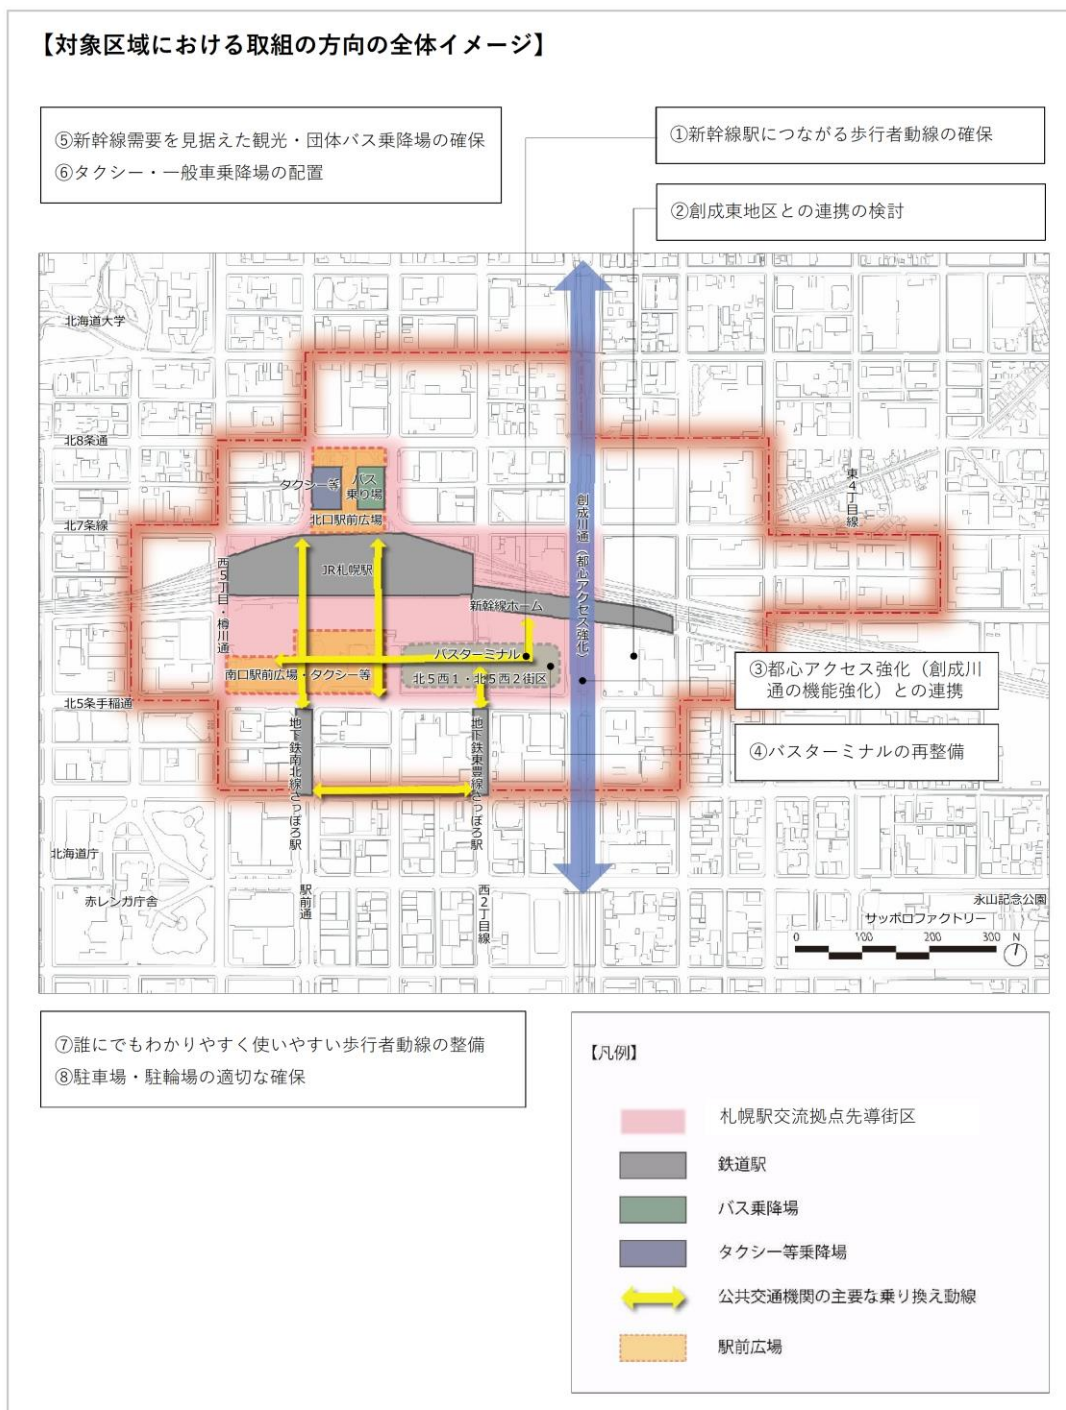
【対象区域における取組の方向の全体イメージ】

⑤新幹線需要を見据えた観光・団体バス乗降場の確保
⑥タクシー・一般車乗降場の配置

①新幹線駅につながる歩行者動線の確保

②創成東地区との連携の検討

北海道大学
北8条通
北7条線
北5条手稲通
北海道庁
赤レンガ庁舎

タクシー等
バス乗り場
北口駅前広場
JR札幌駅
西5丁目・樽川通
新幹線ホーム
バスターミナル
南口駅前広場・タクシー等
北5西1・北5西2街区
創成川通（都心アクセス強化）
東4丁目線
地下鉄南北線さっぽろ駅
地下鉄東豊線さっぽろ駅
駅前通
西2丁目線
永山記念公園
サッポロファクトリー
0 100 200 300
N

③都心アクセス強化（創成川通の機能強化）との連携

④バスターミナルの再整備

⑦誰にでもわかりやすく使いやすい歩行者動線の整備
⑧駐車場・駐輪場の適切な確保

【凡例】
札幌駅交流拠点先導街区
鉄道駅
バス乗降場
タクシー等乗降場
公共交通機関の主要な乗り換え動線
駅前広場